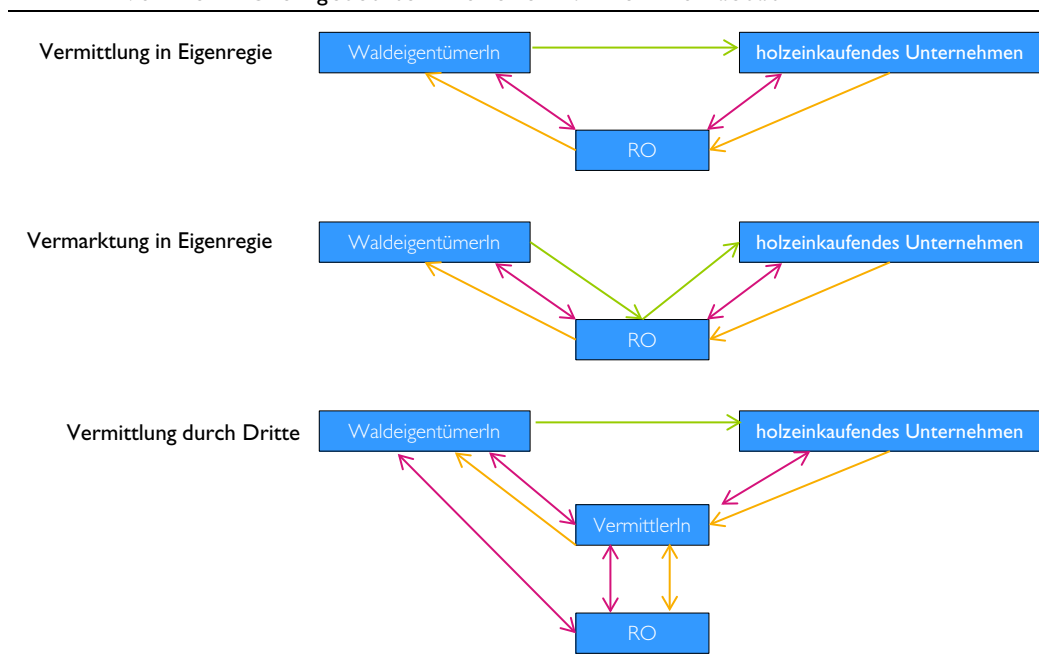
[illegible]

Vermittlung in Eigenregie

WaldeigentümerIn

holzeinkaufendes Unternehmen

RO

Vermarktung in Eigenregie

WaldeigentümerIn

holzeinkaufendes Unternehmen

RO

Vermittlung durch Dritte

WaldeigentümerIn

holzeinkaufendes Unternehmen

VermittlerIn

RO